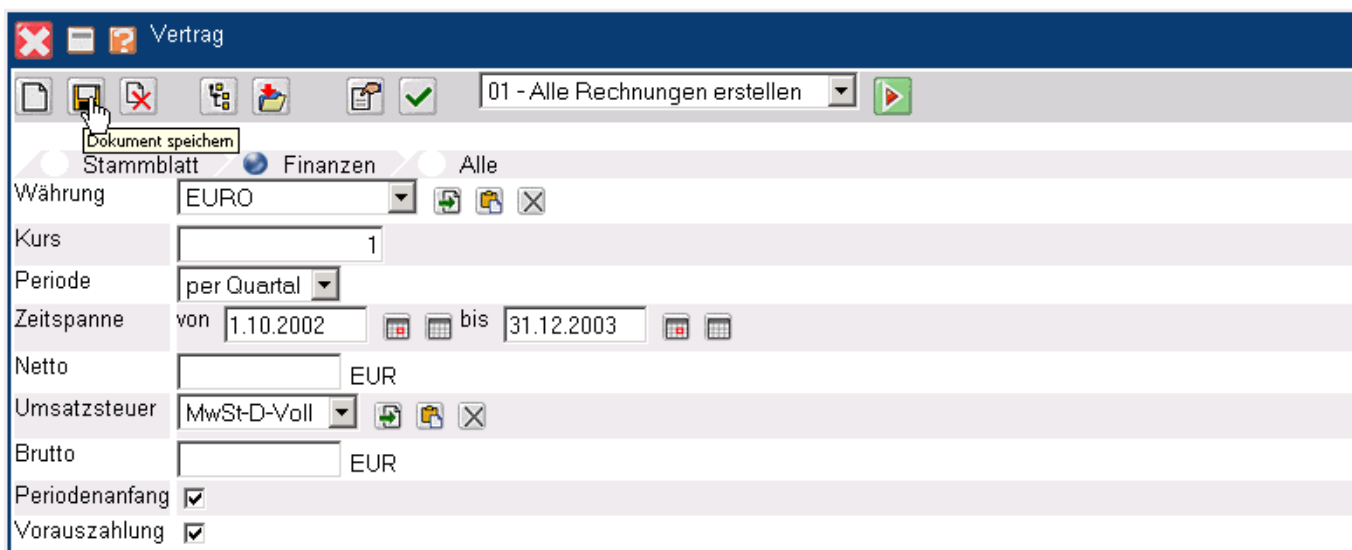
Vertrag

01 - Alle Rechnungen erstellen

Dokument speichern

Stammblatt Finanzen Alle

Währung EURO

Kurs 1

Periode per Quartal

Zeitspanne von 1.10.2002 bis 31.12.2003

Netto EUR

Umsatzsteuer MwSt-D-Voll

Brutto EUR

Periodenanfang

Vorauszahlung